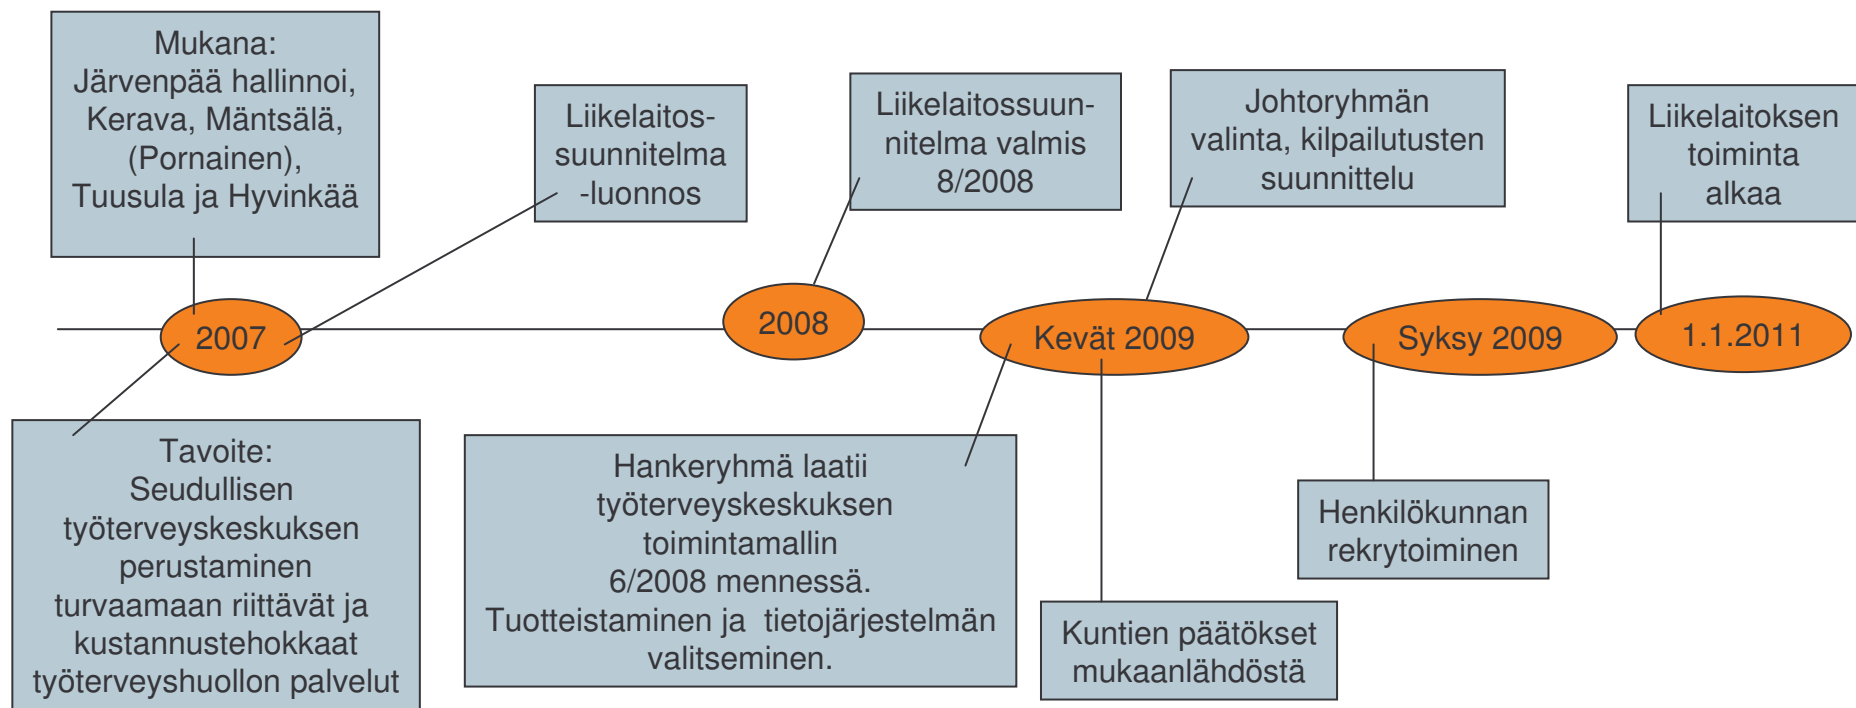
Mukana:
Järvenpää hallinnoi, Kerava, Mäntsälä, (Pornainen), Tuusula ja Hyvinkää

Liikelaitos-suunnitelma -luonnos

Liikelaitossuunnitelma valmis 8/2008

Johtoryhmän valinta, kilpailutusten suunnittelu

Liikelaitoksen toiminta alkaa

2007

2008

Kevät 2009

Syksy 2009

1.1.2011

Tavoite:
Seudullisen työterveyskeskuksen perustaminen turvaamaan riittävät ja kustannustehokkaat työterveyshuollon palvelut

Hankeryhmä laatii työterveyskeskuksen toimintamallin 6/2008 mennessä. Tuotteistaminen ja tietojärjestelmän valitseminen.

Kuntien päätökset mukaanlähdöstä

Henkilökunnan rekrytoiminen